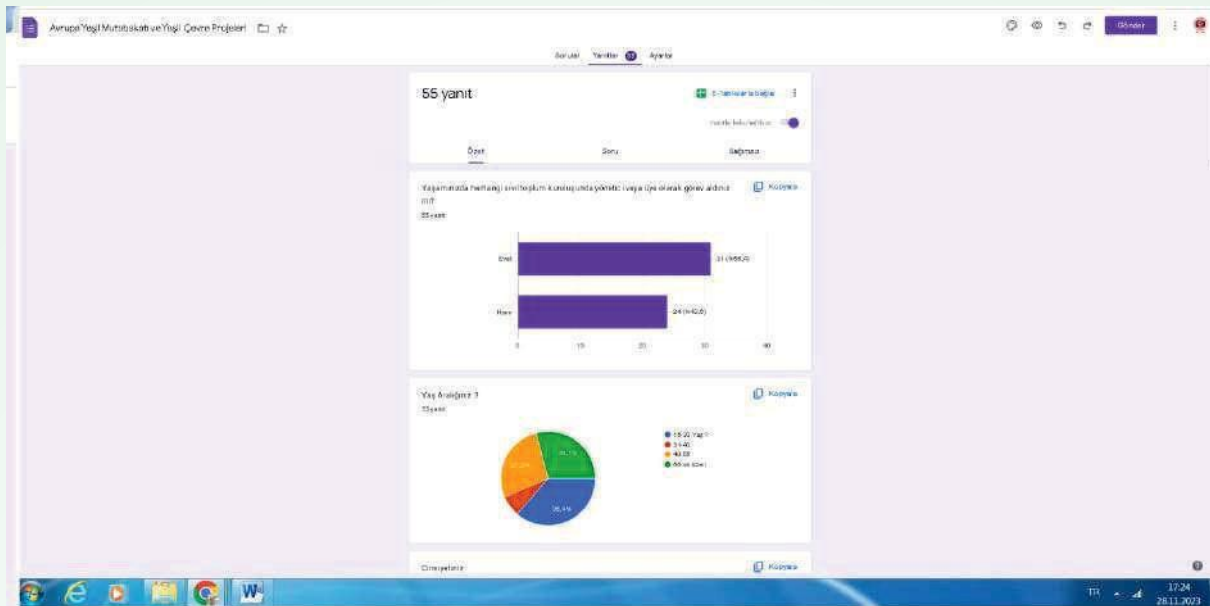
Avrupa Yeşil Mutabakatı ve Yeşil Çevre Projeleri

Gönder

Sorular Yanıtlar 55 Ayarlar

55 yanıt

E-Tablolar'a bağla

Yanıtlar kabul ediliyor

Özet Soru Bağımsız

Yaşamınızda herhangi sivil toplum kuruluşunda yönetici veya üye olarak görev aldınız mı?
55 yanıt

Kopyala

Evet 31 (56,4%)
Hayır 24 (43,6%)

0 10 20 30 40

Yaş Aralığınız ?
55 yanıt

Kopyala

18-30 Yaş
31-40
40-50
50 ve üzeri

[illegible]
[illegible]
36,4%

Cinsiyetiniz

Kopyala

TR 17:24 28.11.2023